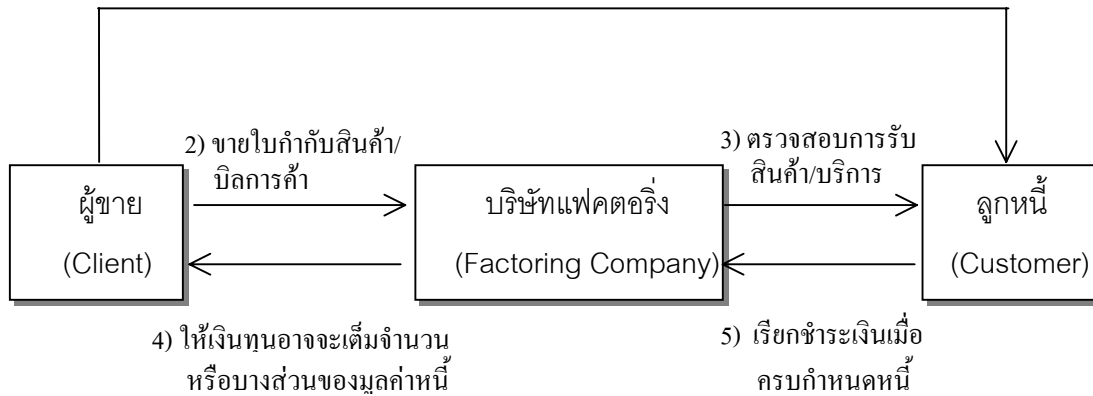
ผู้ขาย

(Client)

2) ขายใบกำกับสินค้า/ บิลการค้า

บริษัทแฟคตอริ่ง

(Factoring Company)

3) ตรวจสอบการรับ สินค้า/บริการ

ลูกหนี้

(Customer)

4) ให้เงินทุนอาจจะเต็มจำนวน หรือบางส่วนของมูลค่าหนี้

5) เรียกชำระเงินเมื่อ ครบกำหนดหนี้